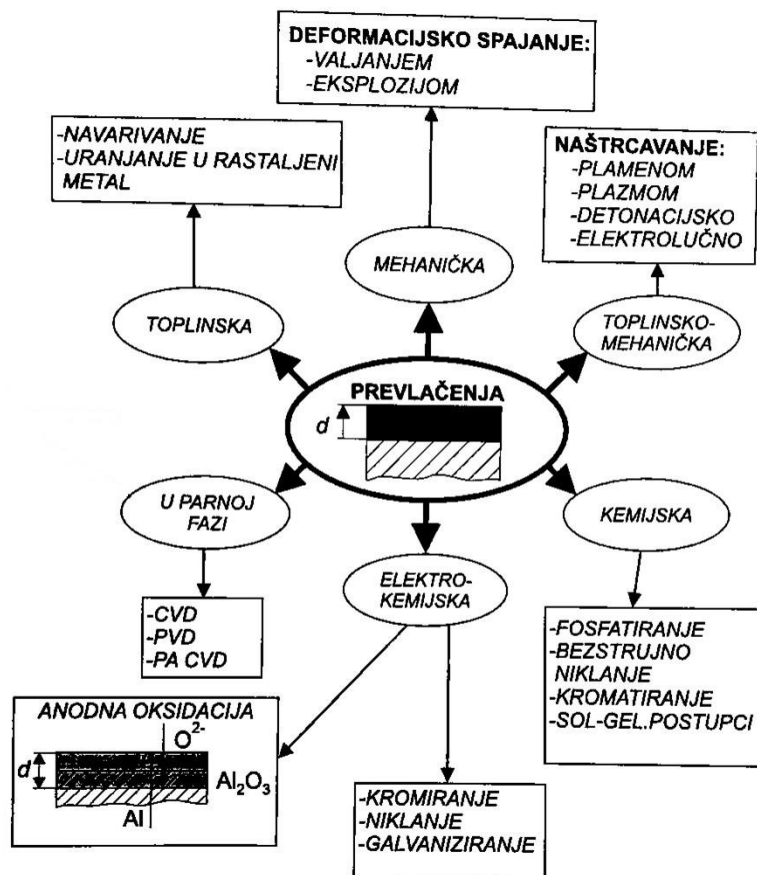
DEFORMACIJSKO SPAJANJE:
-VALJANJEM
-EKSPLOZIJOM

-NAVARIVANJE
-URANJANJE U RASTALJENI METAL

NAŠTRCAVANJE:
-PLAMENOM
-PLAZMOM
-DETONACIJSKO
-ELEKTROLUČNO

MEHANIČKA

TOPLINSKA

TOPLINSKO-MEHANIČKA

PREVLAČENJA
d

U PARNOJ FAZI

KEMIJSKA

ELEKTRO-KEMIJSKA

-CVD
-PVD
-PA CVD

-FOSFATIRANJE
-BEZSTRUJNO NIKLANJE
-KROMATIRANJE
-SOL-GEL.POSTUPCI

ANODNA OKSIDACIJA
$O^{2-}$
d
$Al_2O_3$
Al

-KROMIRANJE
-NIKLANJE
-GALVANIZIRANJE